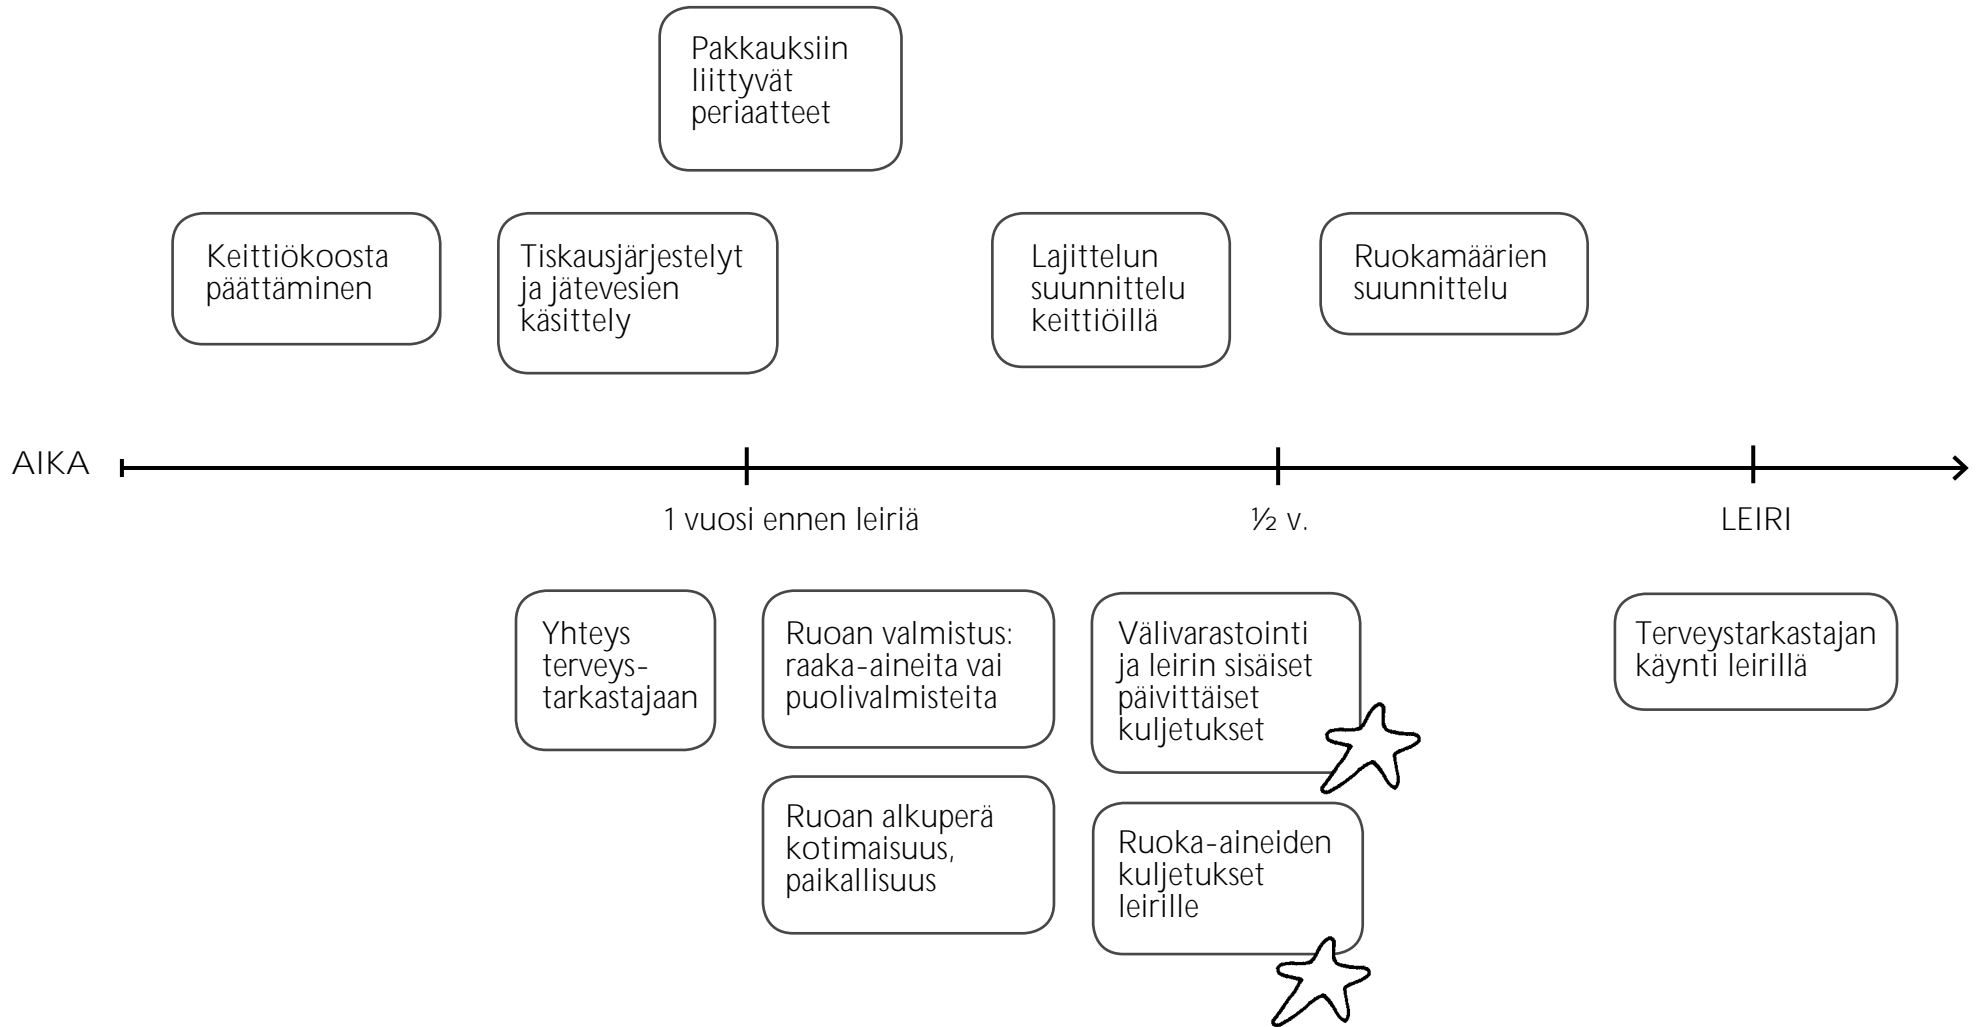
Pakkauksiin liittyvät periaatteet

Keittiökoosta päättäminen

Tiskausjärjestelyt ja jätevesien käsittely

Lajittelun suunnittelu keittiöillä

Ruokamäärien suunnittelu

AIKA

1 vuosi ennen leiriä

½ v.

LEIRI

Yhteys terveys-tarkastajaan

Ruoan valmistus: raaka-aineita vai puolivalmisteita

Ruoan alkuperä kotimaisuus, paikallisuus

Välivarastointi ja leirin sisäiset päivittäiset kuljetukset

Ruoka-aineiden kuljetukset leirille

Terveystarkastajan käynti leirillä